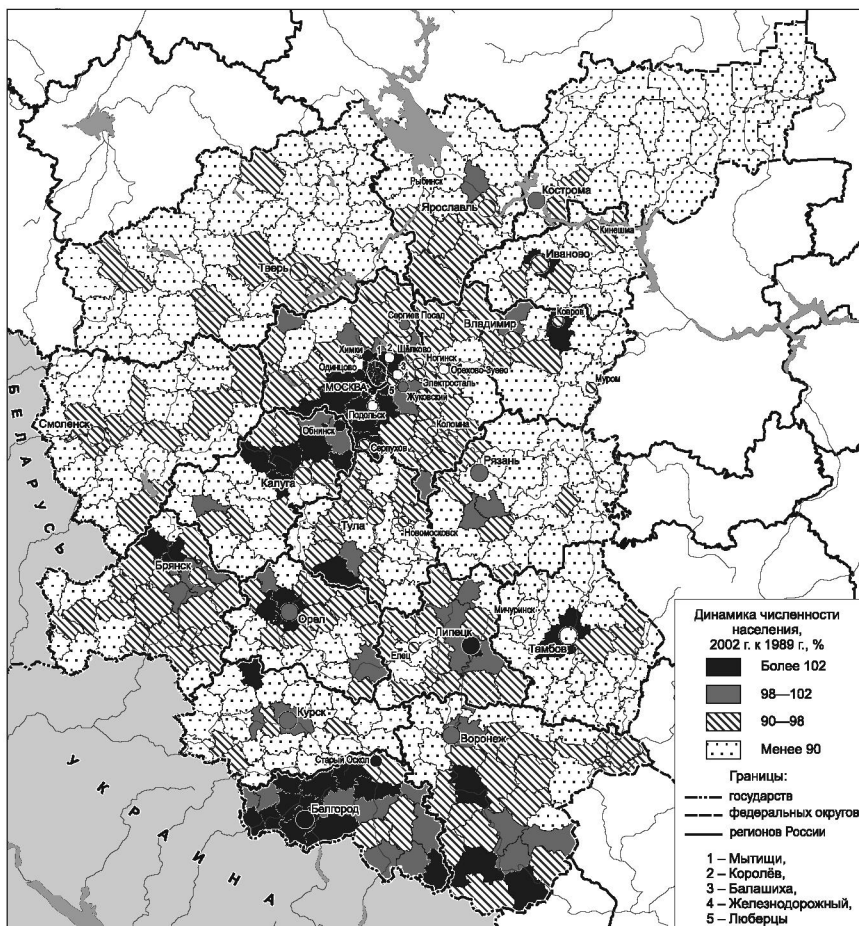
Рыбинск
Кострома
Ярославль
Кинешма
Иваново
Тверь
Сергиев Посад
Ковров
Владимир
Химки
1
2
Щёлково
Ногинск
Одинцово
3
Орехово-Зуево
МОСКВА
4
Электросталь
5
Муром
Жуковский
Подольск
Смоленск
Обнинск
Коломна
Серпухов
Рязань
Калуга
Тула
Новомосковск
Брянск
Мичуринск
Орёл
Липецк
Тамбов
Елец
Курск
Воронеж
Старый Оскол
Белгород
БЕЛАРУСЬ
УКРАИНА

Динамика численности населения, 2002 г. к 1989 г., %
Более 102
98—102
90—98
Менее 90

Границы:
государства
федеральных округов
регионов России

1 – Мытищи,
2 – Королёв,
3 – Балашиха,
4 – Железнодорожный,
5 – Люберцы